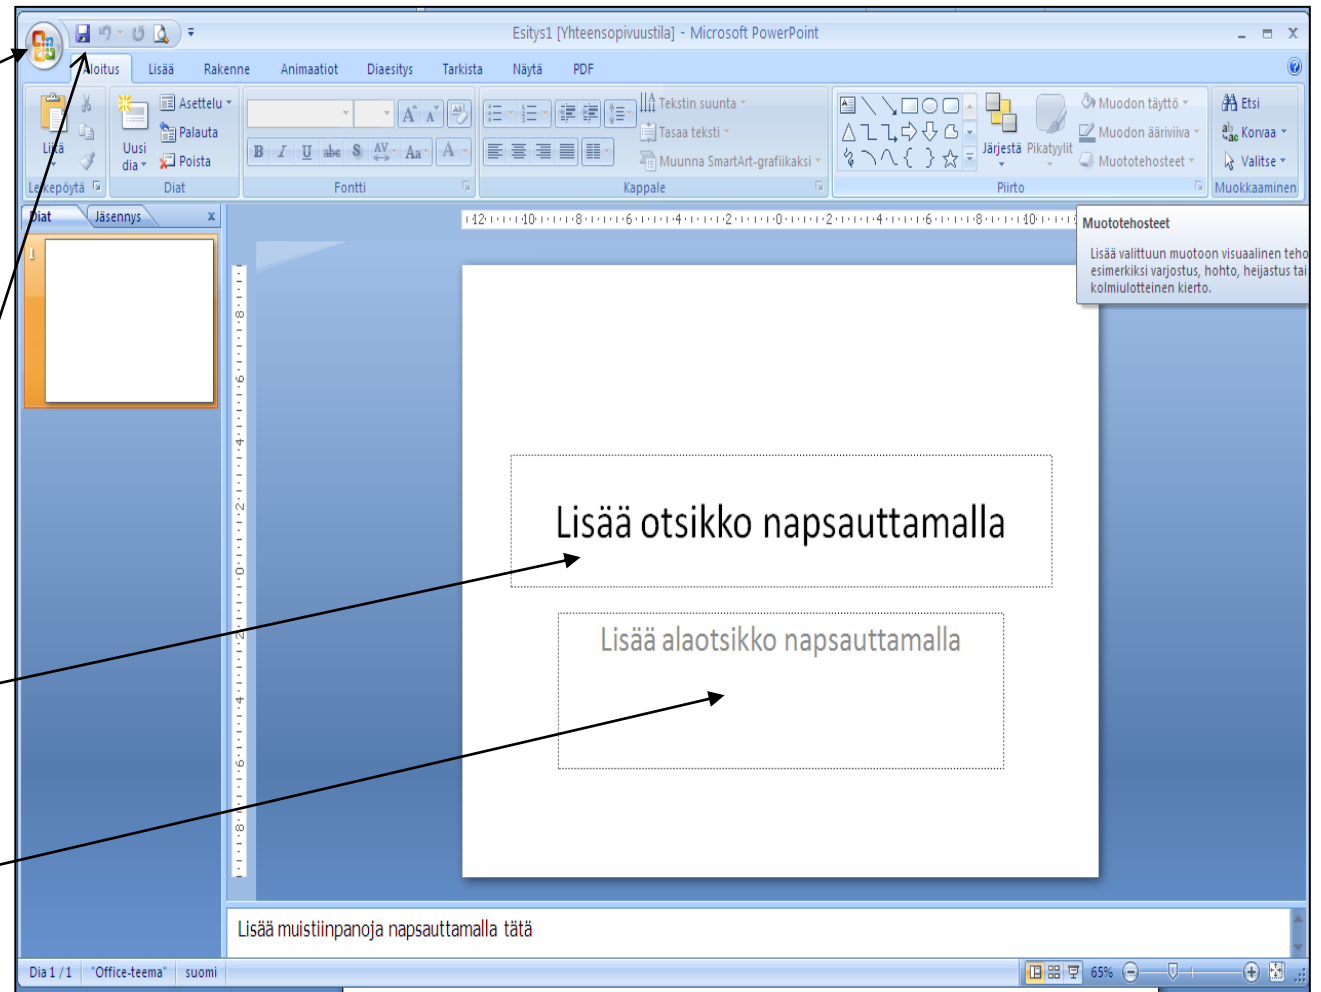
Esitys1 [Yhteensopivuustila] - Microsoft PowerPoint

Aloitus Lisää Rakenne Animaatiot Diaesitys Tarkista Näytä PDF

Liitä
Leikepöytä
Uusi dia
Asettelu
Palauta
Poista
Diat
Fontti
B I U abc S AV Aa A
Tekstin suunta
Tasaa teksti
Muunna SmartArt-grafiikaksi
Kappale
Järjestä
Pikatyylit
Muodon täyttö
Muodon ääriviiva
Muototehosteet
Piirto
Etsi
Korvaa
Valitse
Muokkaaminen

Diat Jäsennys x

1

Muototehosteet

Lisää valittuun muotoon visuaalinen teho esimerkiksi varjostus, hohto, heijastus tai kolmiulotteinen kierto.

Lisää otsikko napsauttamalla

Lisää alaotsikko napsauttamalla

Lisää muistiinpanoja napsauttamalla tätä

Dia 1 / 1 "Office-teema" suomi 65%